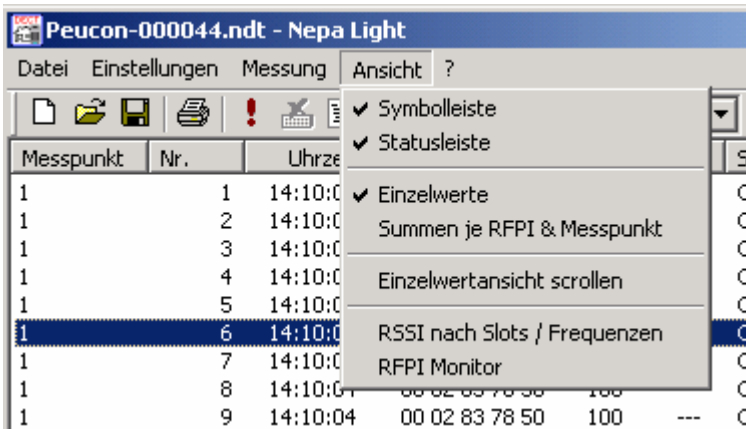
Peucon-000044.ndt - Nepa Light

Datei Einstellungen Messung Ansicht ?

✔ Symbolleiste
✔ Statusleiste
✔ Einzelwerte
Summen je RFPI & Messpunkt
Einzelwertansicht scrollen
RSSI nach Slots / Frequenzen
RFPI Monitor

| Messpunkt | Nr. | Uhrze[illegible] | | | | S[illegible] |
|---|---|---|---|---|---|---|
| 1 | 1 | 14:10:0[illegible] | | | | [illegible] |
| 1 | 2 | 14:10:0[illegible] | | | | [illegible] |
| 1 | 3 | 14:10:0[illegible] | | | | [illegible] |
| 1 | 4 | 14:10:0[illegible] | | | | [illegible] |
| 1 | 5 | 14:10:0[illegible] | | | | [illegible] |
| 1 | 6 | 14:10:0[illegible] | | | | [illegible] |
| 1 | 7 | 14:10:0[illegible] | | | | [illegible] |
| 1 | 8 | 14:10:0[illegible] | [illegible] | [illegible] | | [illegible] |
| 1 | 9 | 14:10:04 | 00 02 83 78 50 | 100 | --- | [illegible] |